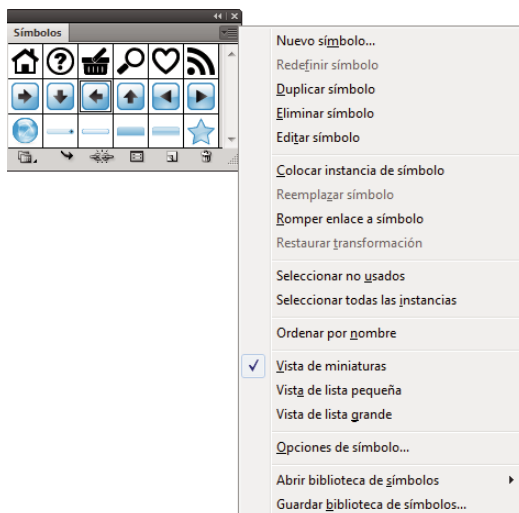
Símbolos

Nuevo símbolo...
Redefinir símbolo
Duplicar símbolo
Eliminar símbolo
Editar símbolo

Colocar instancia de símbolo
Reemplazar símbolo
Romper enlace a símbolo
Restaurar transformación

Seleccionar no usados
Seleccionar todas las instancias

Ordenar por nombre

✓ Vista de miniaturas
Vista de lista pequeña
Vista de lista grande

Opciones de símbolo...

Abrir biblioteca de símbolos
Guardar biblioteca de símbolos...